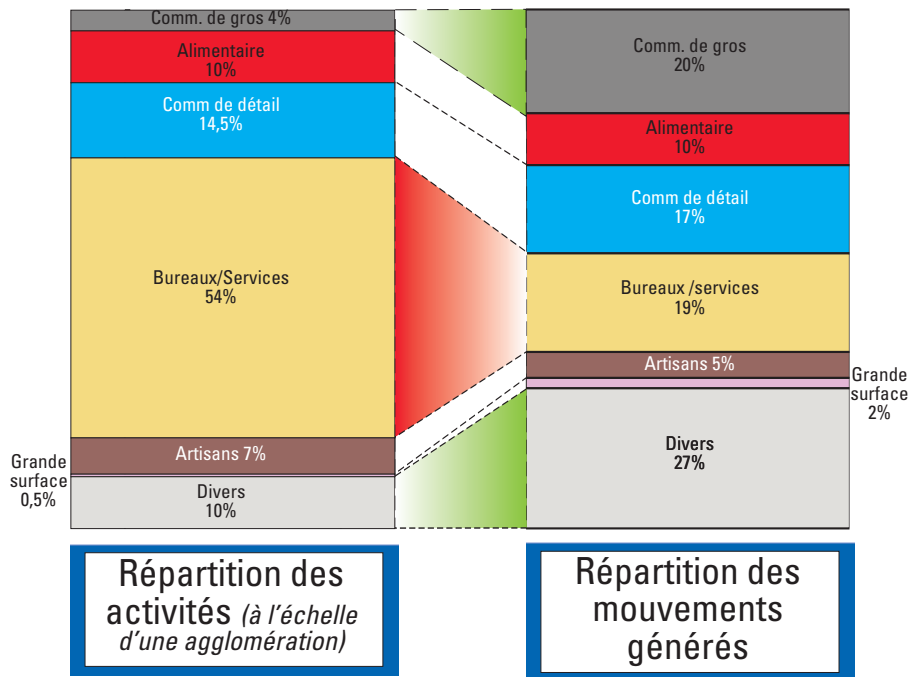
Comm. de gros 4%

Alimentaire
10%

Comm de détail
14,5%

Bureaux/Services
54%

Artisans 7%

Grande surface 0,5%

Divers
10%

Comm. de gros
20%

Alimentaire
10%

Comm de détail
17%

Bureaux /services
19%

Artisans 5%

Grande surface 2%

Divers
27%

Répartition des activités (à l'échelle d'une agglomération)

Répartition des mouvements générés